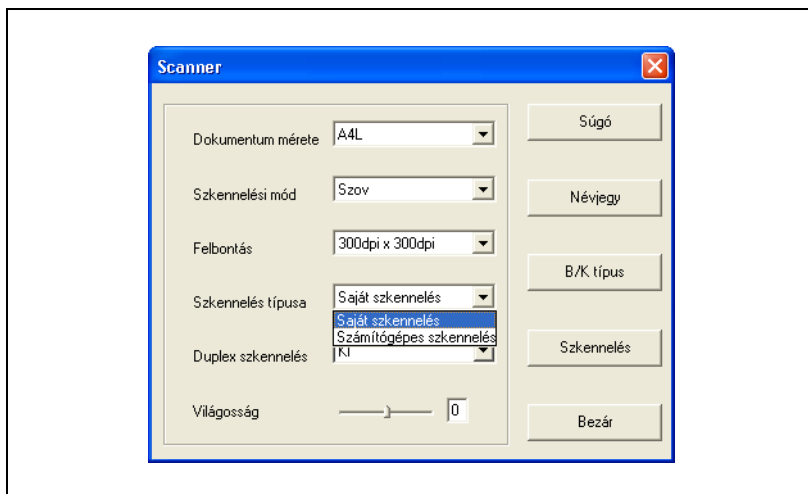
Scanner

Dokumentum mérete A4L

Szkennelési mód Szov

Felbontás 300dpi x 300dpi

Szkennelés típusa Saját szkennelés

Saját szkennelés
Számítógépes szkennelés

Duplex szkennelés N

Világosság 0

Súgó

Névjegy

B/K típus

Szkennelés

Bezár